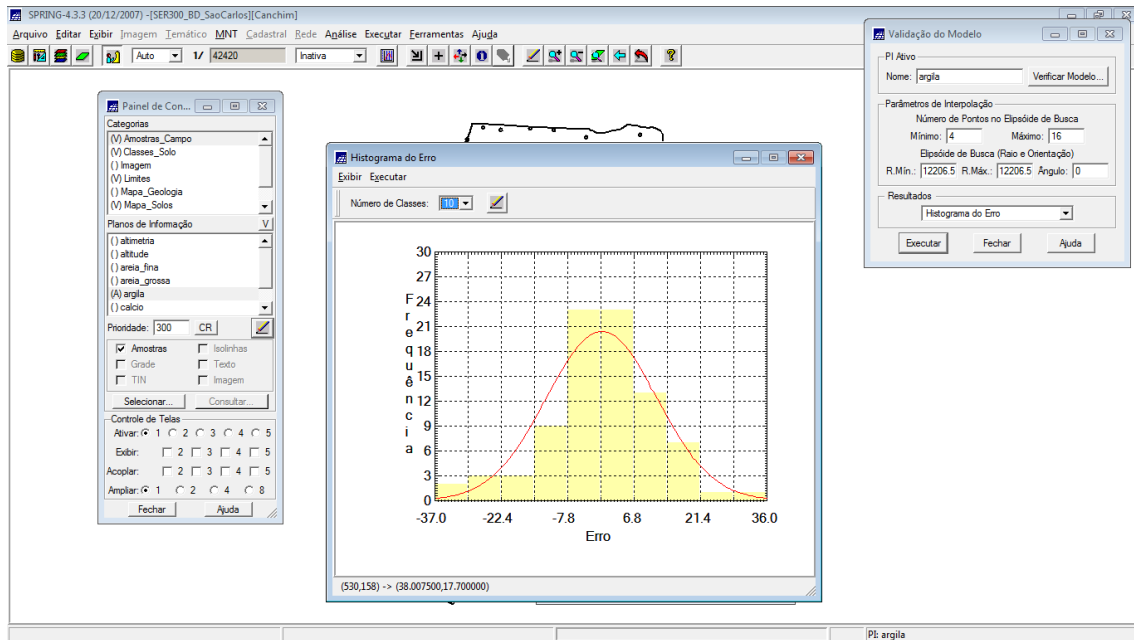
SPRING-4.3.3 (20/12/2007) -[SER300_BD_SaoCarlos][Canchim]

Arquivo Editar Exibir Imagem Temático MNT Cadastral Rede Análise Executar Ferramentas Ajuda

Auto 1/ 42420 Inativa

Painel de Con...

Categorias
(V) Amostras_Campo
(V) Classes_Solo
() Imagem
(V) Limites
() Mapa_Geologia
(V) Mapa_Solos

Planos de Informação V
() altimetria
() altitude
() areia_fina
() areia_grossa
(A) argila
() calcio

Prioridade: 300 CR

Amostras Isolinhas
Grade Texto
TIN Imagem

Selecionar... Consultar...

Controle de Telas
Ativar: 1 2 3 4 5
Exibir: 2 3 4 5
Acoplar: 2 3 4 5
Ampliar: 1 2 4 8

Fechar Ajuda

Histograma do Erro

Exibir Executar

Número de Classes: 10

30
27
24
21
18
15
12
9
6
3
0

F
r
e
q
u
ê
n
c
i
a

-37.0 -22.4 -7.8 6.8 21.4 36.0
Erro

(530,158) -> (38.007500,17.700000)

Validação do Modelo

PI Ativo
Nome: argila Verificar Modelo...

Parâmetros de Interpolação
Número de Pontos no Elipsóide de Busca
Mínimo: 4 Máximo: 16
Elipsóide de Busca (Raio e Orientação)
R.Mín.: 12206.5 R.Máx.: 12206.5 Ângulo: 0

Resultados
Histograma do Erro

Executar Fechar Ajuda

PI: argila